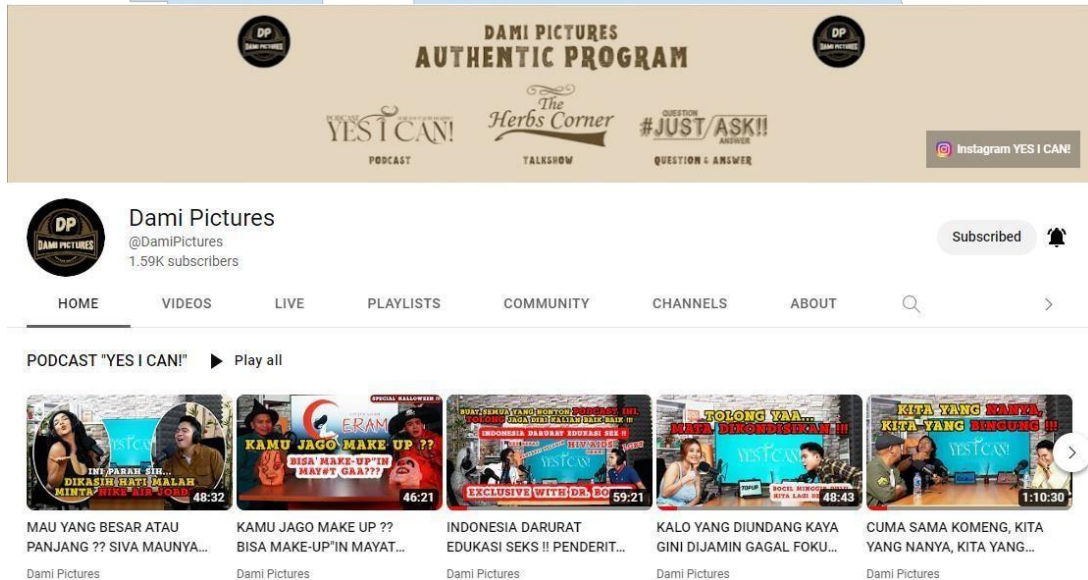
DP DAMI PICTURES

DAMI PICTURES
AUTHENTIC PROGRAM

DP DAMI PICTURES

YES I CAN!
PODCAST

The Herbs Corner
TALKSHOW

QUESTION
#JUST/ASK!!
ANSWER
QUESTION & ANSWER

Instagram YES I CAN!

DP DAMI PICTURES

Dami Pictures
@DamiPictures
1.59K subscribers

Subscribed

HOME VIDEOS LIVE PLAYLISTS COMMUNITY CHANNELS ABOUT

PODCAST "YES I CAN!" Play all

INI PARAH SIH... DIKASIH HATI MALAH MINTA NIKE AIR JORD
48:32
MAU YANG BESAR ATAU PANJANG ?? SIVA MAUNYA...
Dami Pictures

ERAM
KAMU JAGO MAKE UP ?? BISA MAKE-UP"IN MAY#T GAA???
46:21
KAMU JAGO MAKE UP ?? BISA MAKE-UP"IN MAYAT...
Dami Pictures

BUAT SEMUA YANG NONTON PODCAST INI, TOLONG JAGA DIRI KALIAN BAIK BAIK !!
INDONESIA DARURAT EDUKASI SEKS !!
EXCLUSIVE WITH DR. BO
59:21
INDONESIA DARURAT EDUKASI SEKS !! PENDERIT...
Dami Pictures

TOLONG YAA... MATA DIKONDISIKAN !!!
48:43
KALO YANG DIUNDANG KAYA GINI DIJAMIN GAGAL FOKU...
Dami Pictures

KITA YANG NANYA, KITA YANG BINGUNG !!!
1:10:30
CUMA SAMA KOMENG, KITA YANG NANYA, KITA YANG...
Dami Pictures